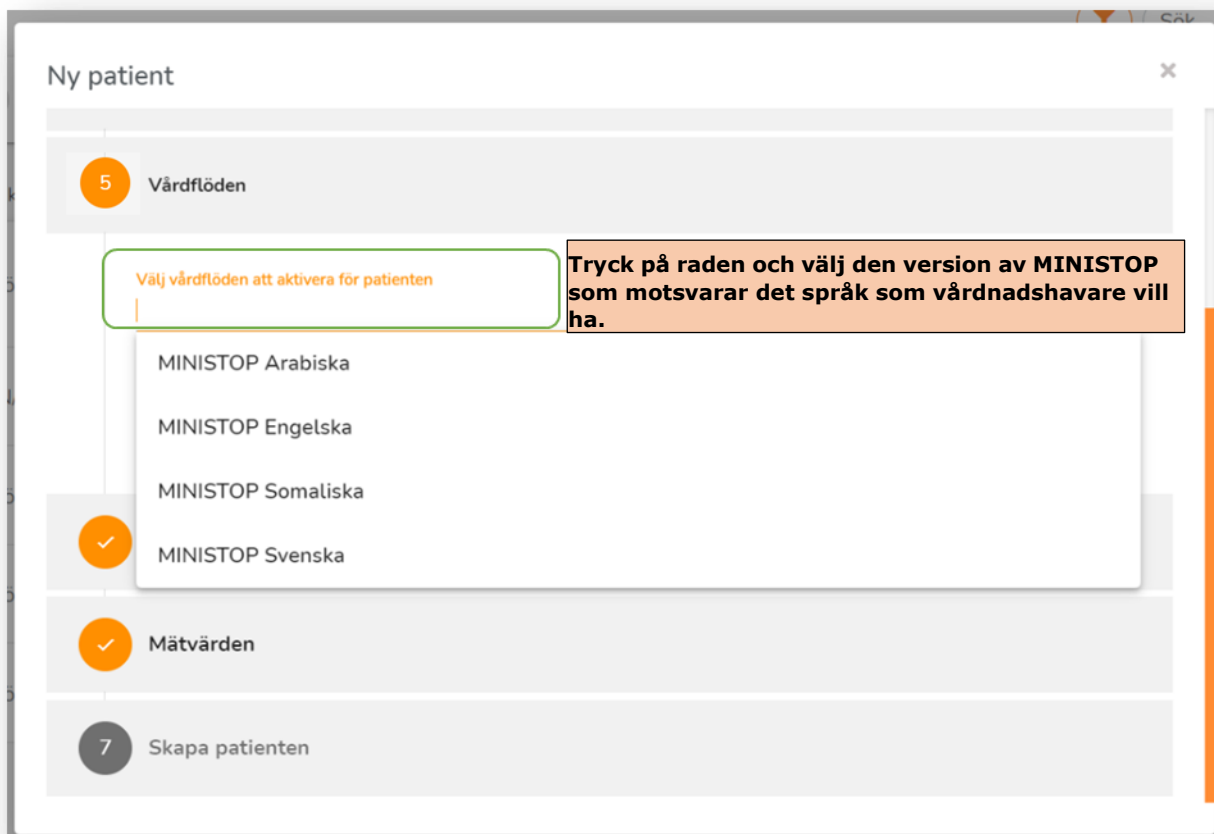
Sök

Ny patient

×

5 Vårdflöden

Välj vårdflöden att aktivera för patienten

Tryck på raden och välj den version av MINISTOP som motsvarar det språk som vårdnadshavare vill ha.

MINISTOP Arabiska

MINISTOP Engelska

MINISTOP Somaliska

MINISTOP Svenska

Mätvärden

7 Skapa patienten